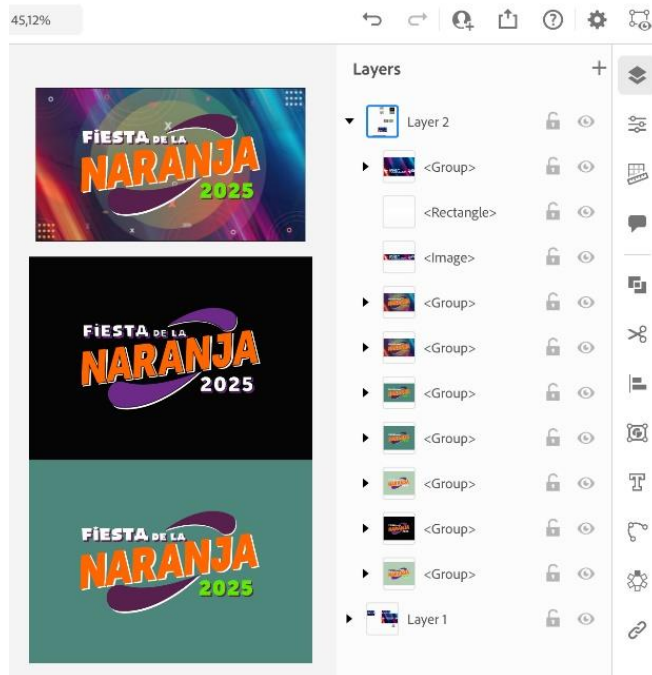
45,12%

FIESTA DE LA NARANJA 2025

FIESTA DE LA NARANJA 2025

FIESTA DE LA NARANJA 2025

Layers

Layer 2

<Group>

<Rectangle>

<Image>

<Group>

<Group>

<Group>

<Group>

<Group>

<Group>

<Group>

Layer 1